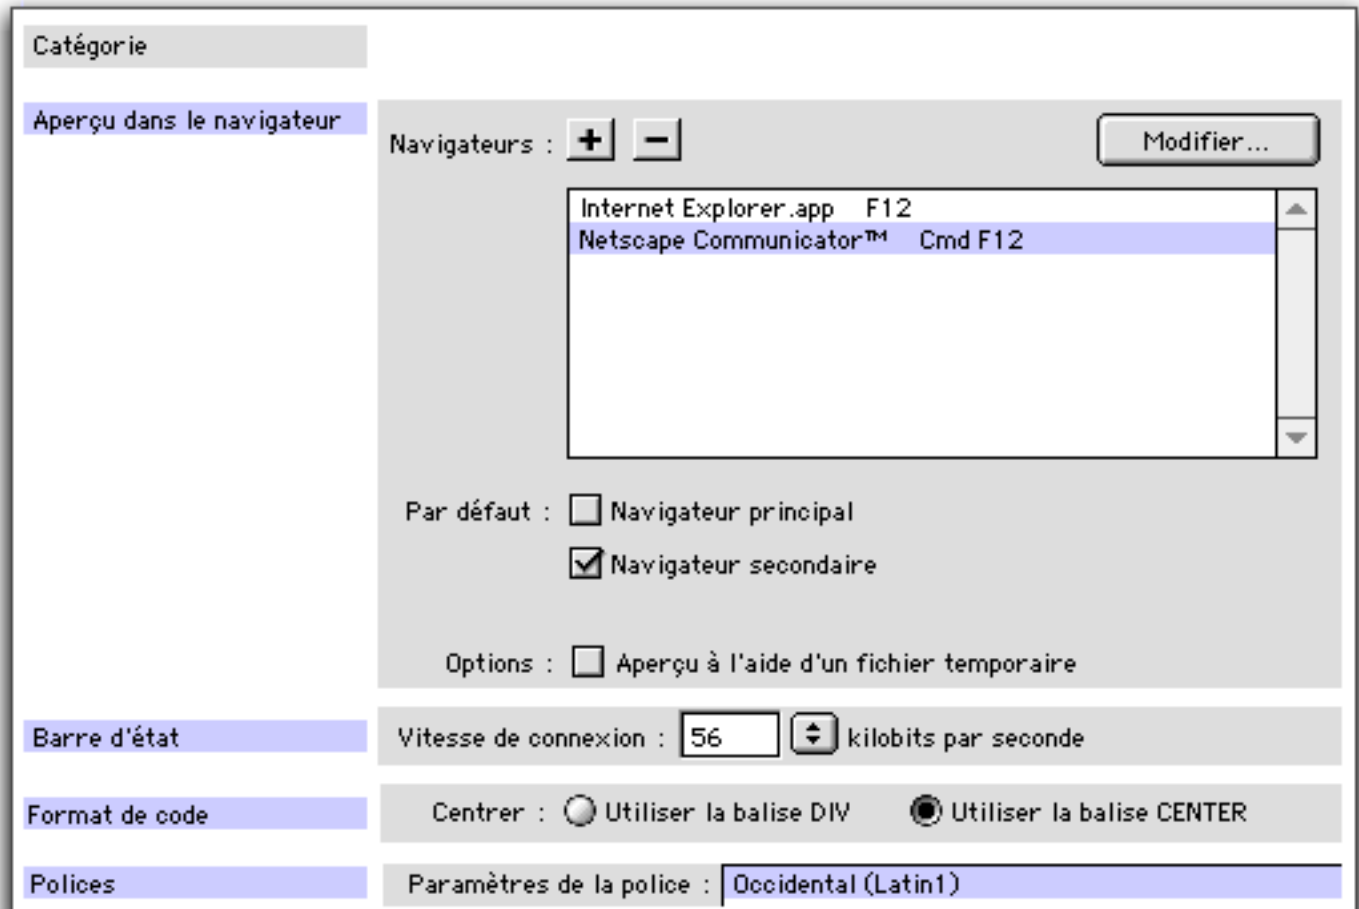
Catégorie

Aperçu dans le navigateur

Navigateurs : + −

Modifier...

Internet Explorer.app F12
Netscape Communicator™ Cmd F12

Par défaut : Navigateur principal
Navigateur secondaire

Options : Aperçu à l'aide d'un fichier temporaire

Barre d'état

Vitesse de connexion : 56 kilobits par seconde

Format de code

Centrer : Utiliser la balise DIV Utiliser la balise CENTER

Polices

Paramètres de la police : Occidental (Latin1)